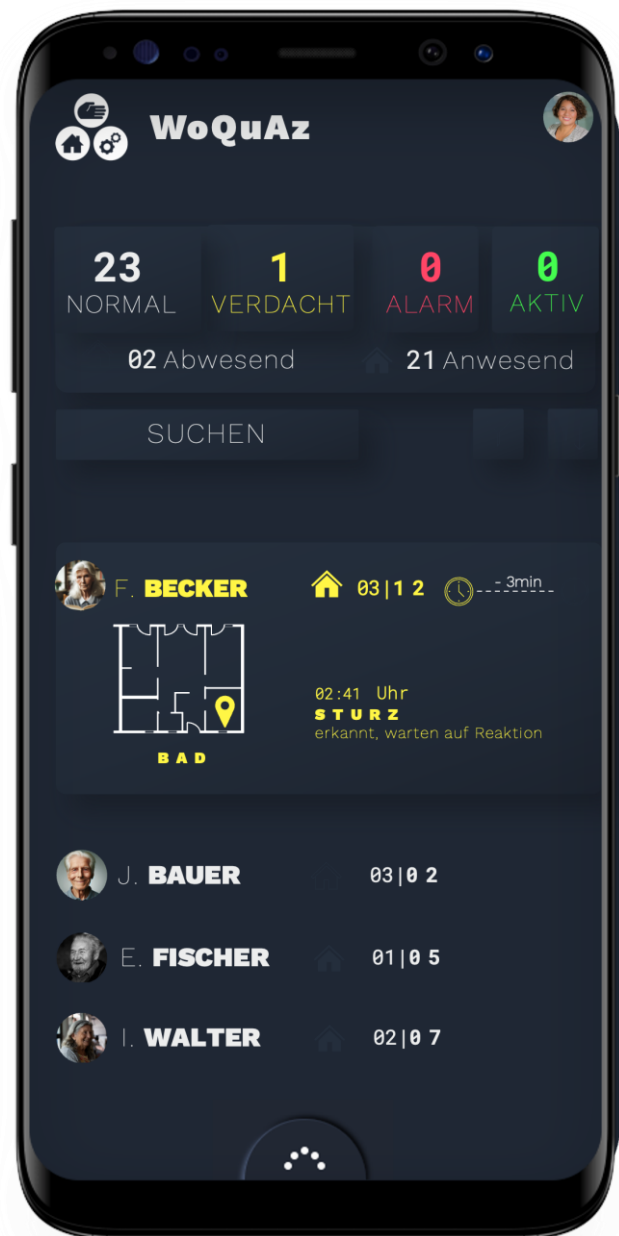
WoQuAz

23
NORMAL

1
VERDACHT

0
ALARM

0
AKTIV

02 Abwesend

21 Anwesend

SUCHEN

F. BECKER

03|1 2

- 3min

BAD

02:41 Uhr
STURZ
erkannt, warten auf Reaktion

J. BAUER

03|0 2

E. FISCHER

01|0 5

I. WALTER

02|0 7